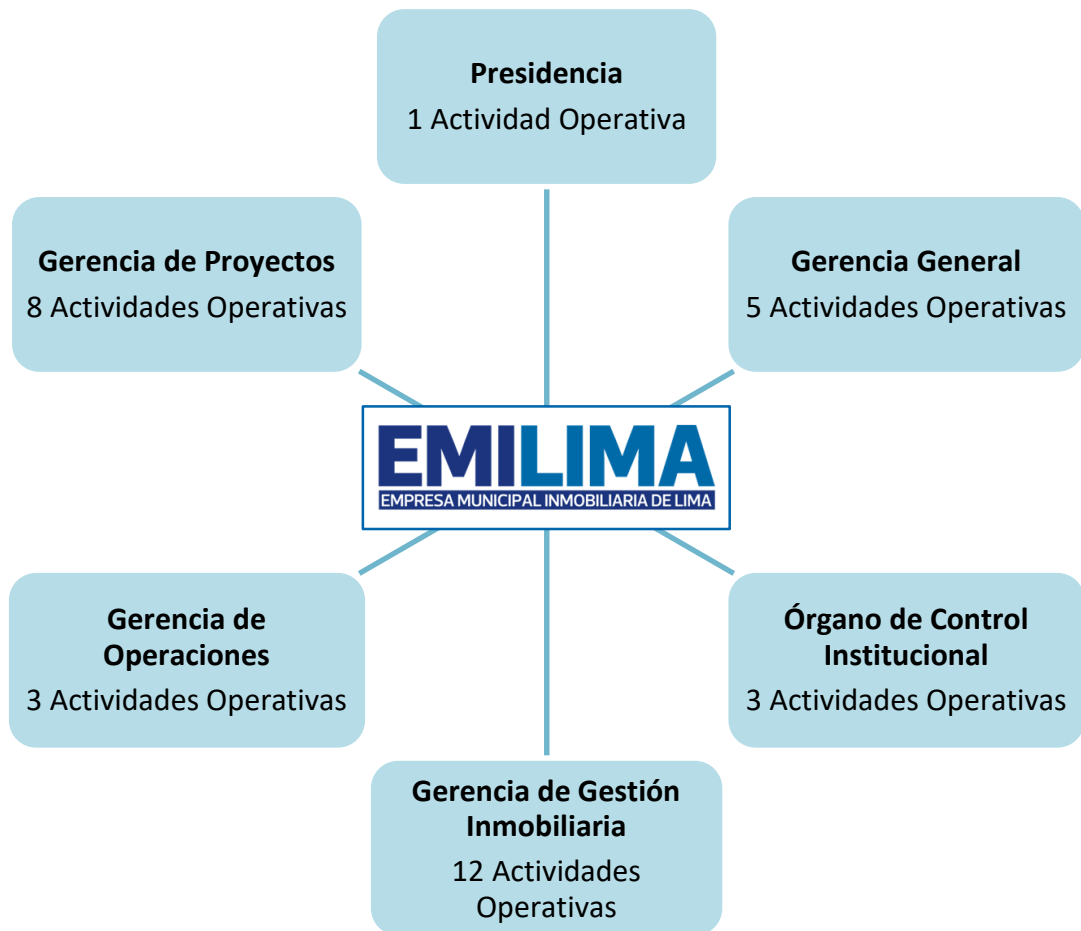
**Presidencia**
1 Actividad Operativa

**Gerencia de Proyectos**
8 Actividades Operativas

**Gerencia General**
5 Actividades Operativas

EMILIMA
EMPRESA MUNICIPAL INMOBILIARIA DE LIMA

**Gerencia de Operaciones**
3 Actividades Operativas

**Órgano de Control Institucional**
3 Actividades Operativas

**Gerencia de Gestión Inmobiliaria**
12 Actividades Operativas